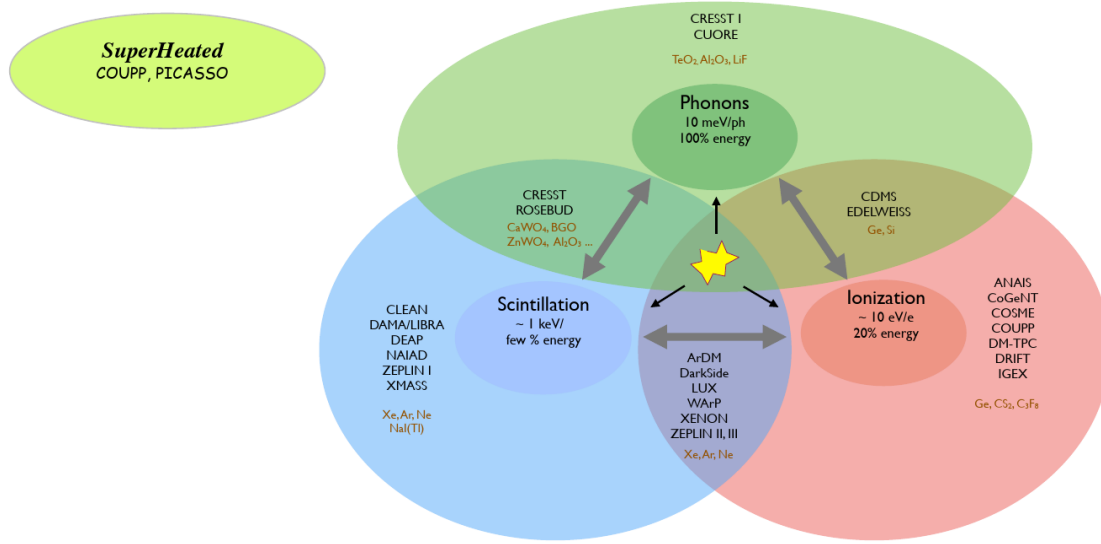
SuperHeated
COUPP, PICASSO

CRESST I
CUORE
$TeO_2$, $Al_2O_3$, LiF

Phonons
10 meV/ph
100% energy

CRESST
ROSEBUD
$CaWO_4$, BGO
$ZnWO_4$, $Al_2O_3$ ...

CDMS
EDELWEISS
Ge, Si

Scintillation
~ 1 keV/
few % energy

Ionization
~ 10 eV/e
20% energy

CLEAN
DAMA/LIBRA
DEAP
NAIAD
ZEPLIN I
XMASS

Xe, Ar, Ne
NaI(Tl)

ArDM
DarkSide
LUX
WArP
XENON
ZEPLIN II, III

Xe, Ar, Ne

ANAIS
CoGeNT
COSME
COUPP
DM-TPC
DRIFT
IGEX

Ge, $CS_2$, $C_3F_8$